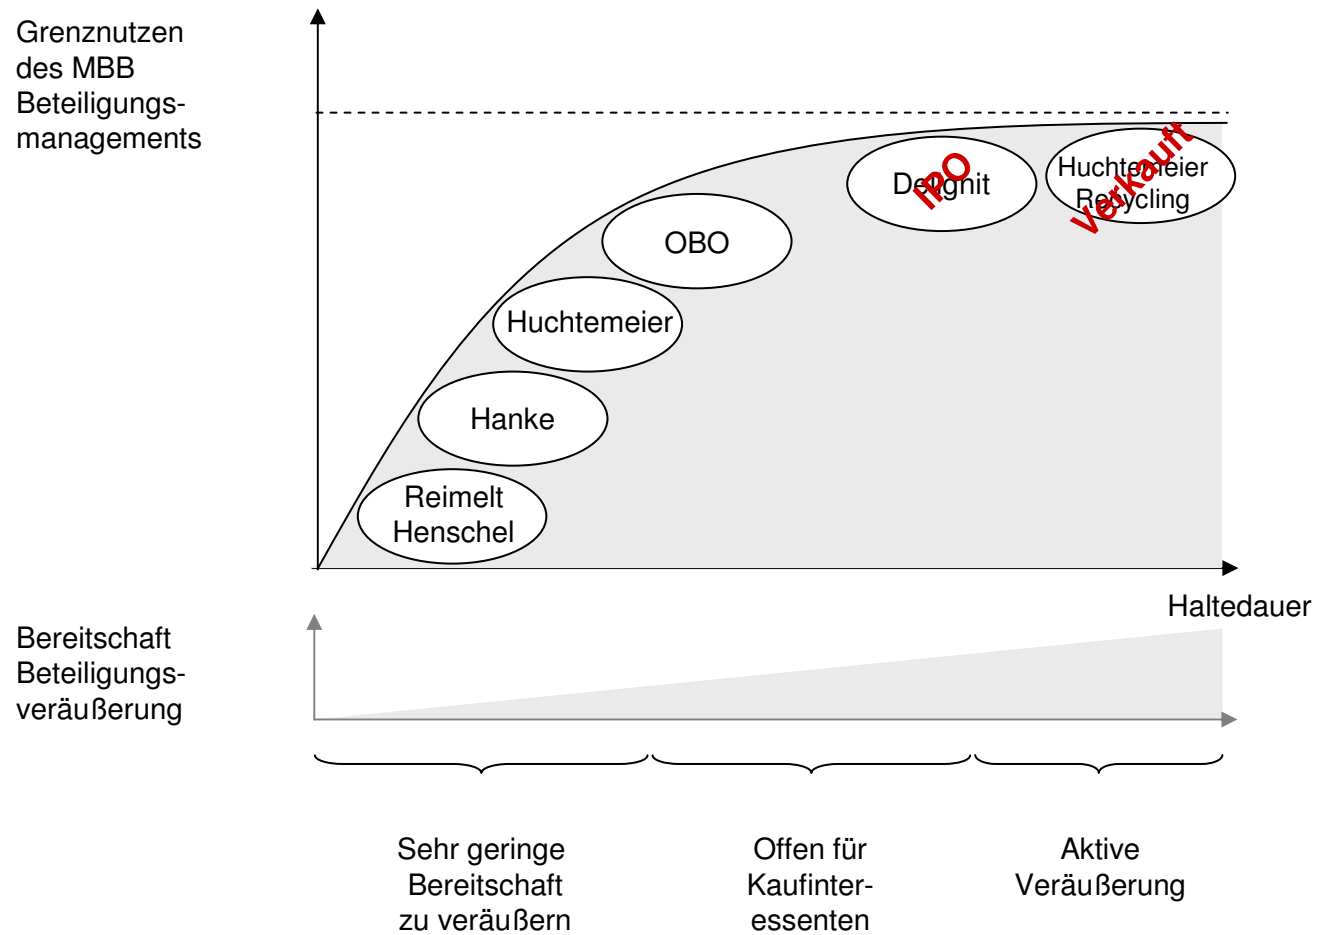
Grenznutzen des MBB Beteiligungsmanagements

Delignit

IPO

Huchtemeier Recycling

Verkauft

OBO

Huchtemeier

Hanke

Reimelt Henschel

Haltedauer

Bereitschaft Beteiligungsveräußerung

Sehr geringe Bereitschaft zu veräußern

Offen für Kaufinteressenten

Aktive Veräußerung